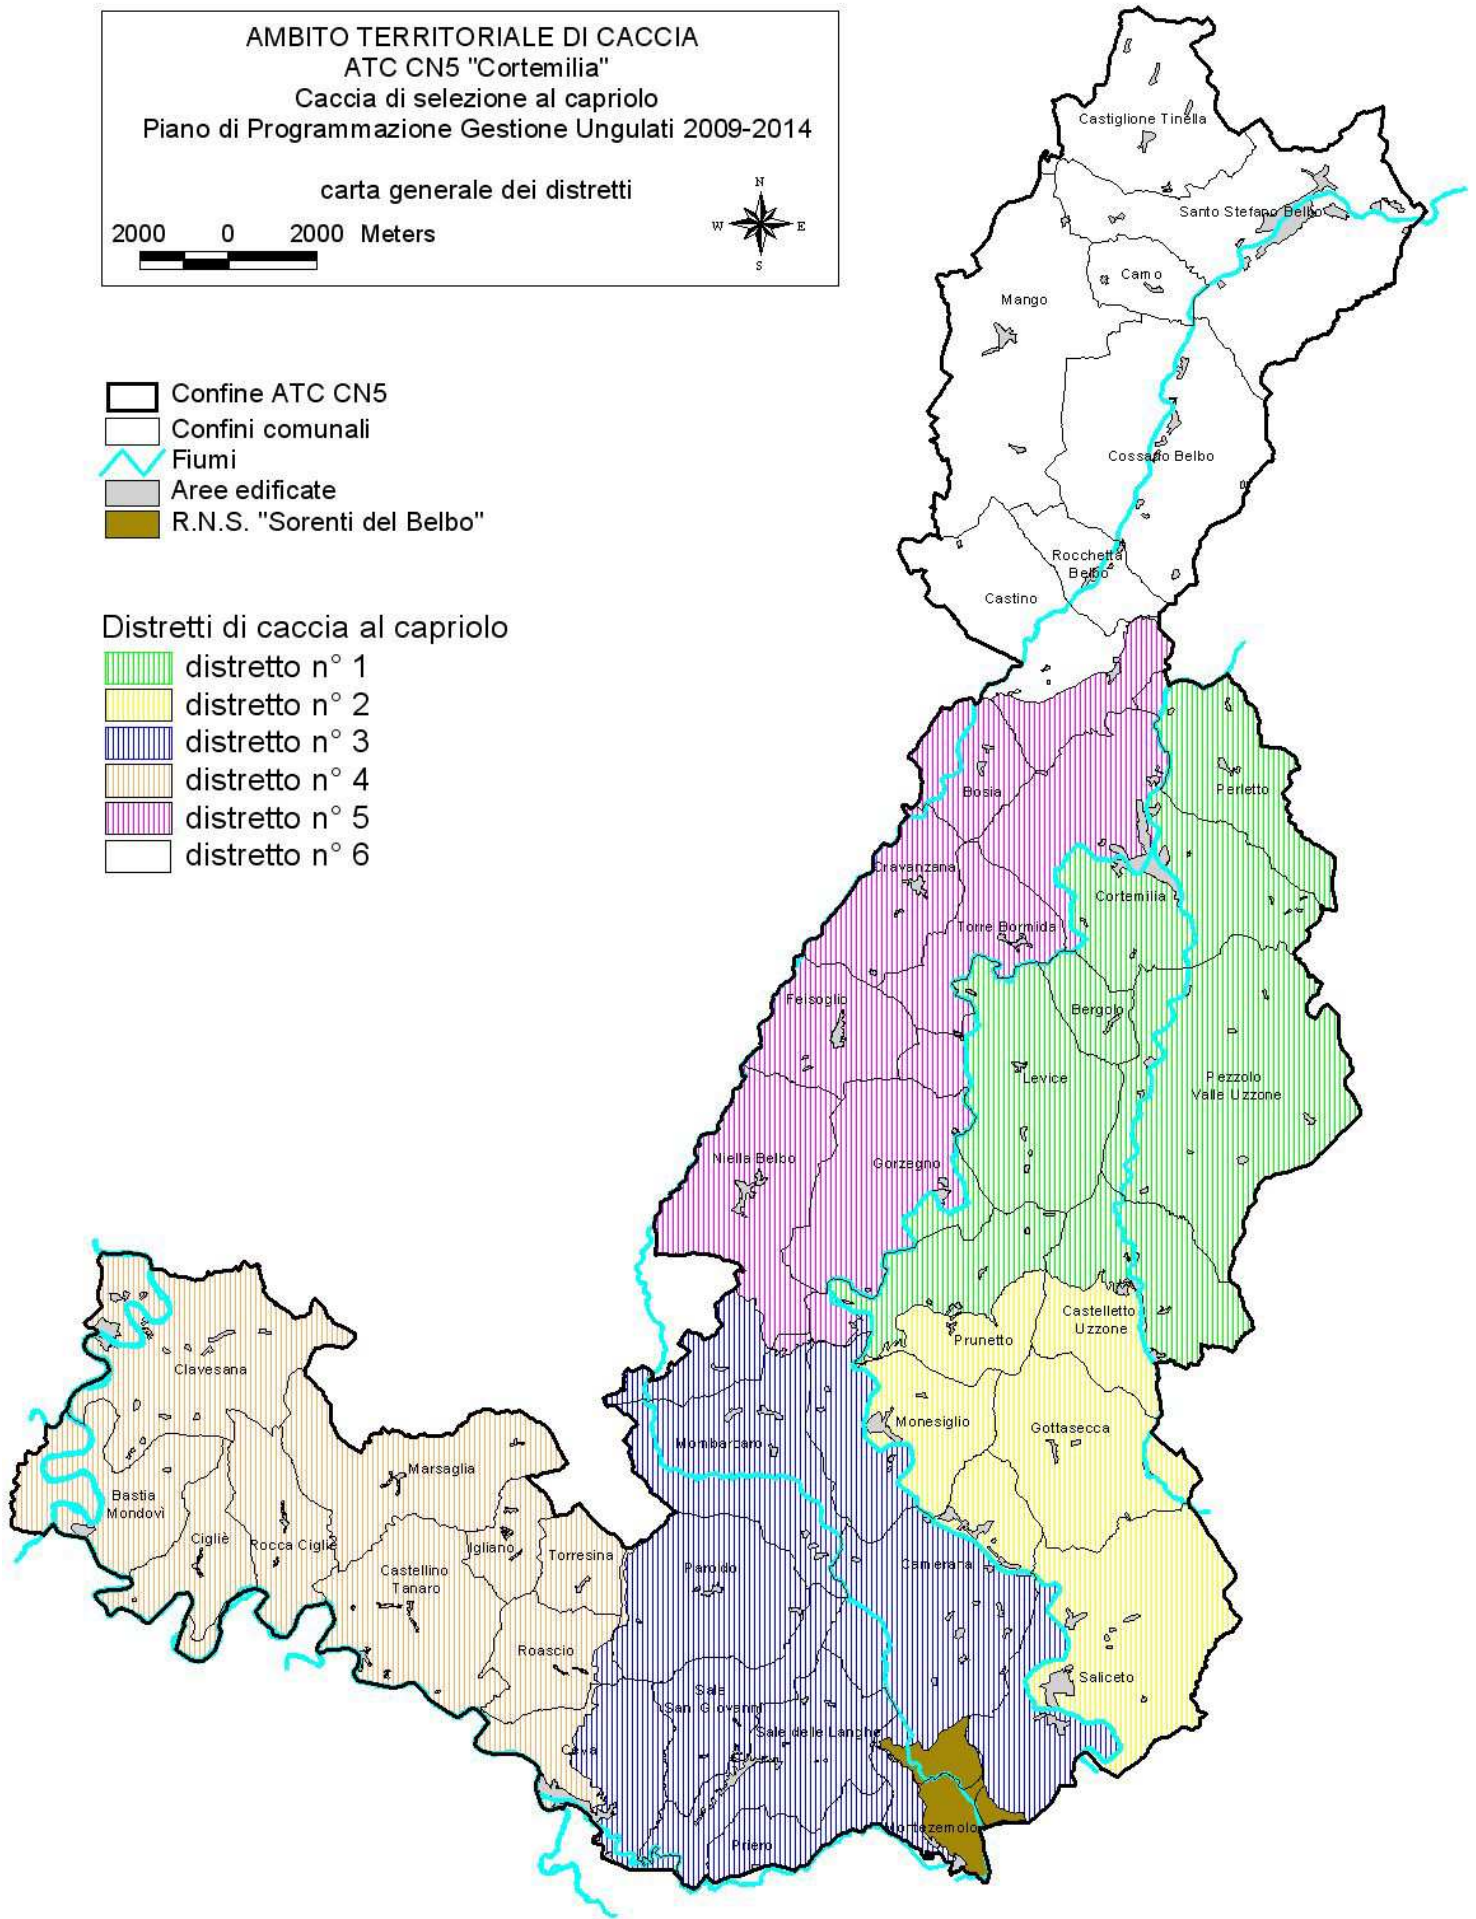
AMBITO TERRITORIALE DI CACCIA
ATC CN5 "Cortemilia"
Caccia di selezione al capriolo
Piano di Programmazione Gestione Ungulati 2009-2014

carta generale dei distretti

2000 0 2000 Meters

N
W E
S

Confine ATC CN5
Confini comunali
Fiumi
Aree edificate
R.N.S. "Sorenti del Belbo"

Distretti di caccia al capriolo
distretto n° 1
distretto n° 2
distretto n° 3
distretto n° 4
distretto n° 5
distretto n° 6

Castiglione Tinella
Santo Stefano Belbo
Camo
Mango
Cossano Belbo
Rocchetta Belbo
Castino
Bosia
Perletto
Cravanzana
Cortemilia
Torre Bormida
Feisoglio
Bergolo
Levice
Pezzolo Valle Uzzone
Niella Belbo
Gorzegno
Castelletto Uzzone
Prunetto
Clavesana
Monesiglio
Gottasecca
Mombarcaro
Marsaglia
Bastia Mondovì
Cigliè
Rocca Cigliè
Igliano
Torresina
Castellino Tanaro
Paroldo
Camerana
Roascio
Saliceto
Sale San Giovanni
Sale delle Langhe
Ceva
Priero
Montezemolo